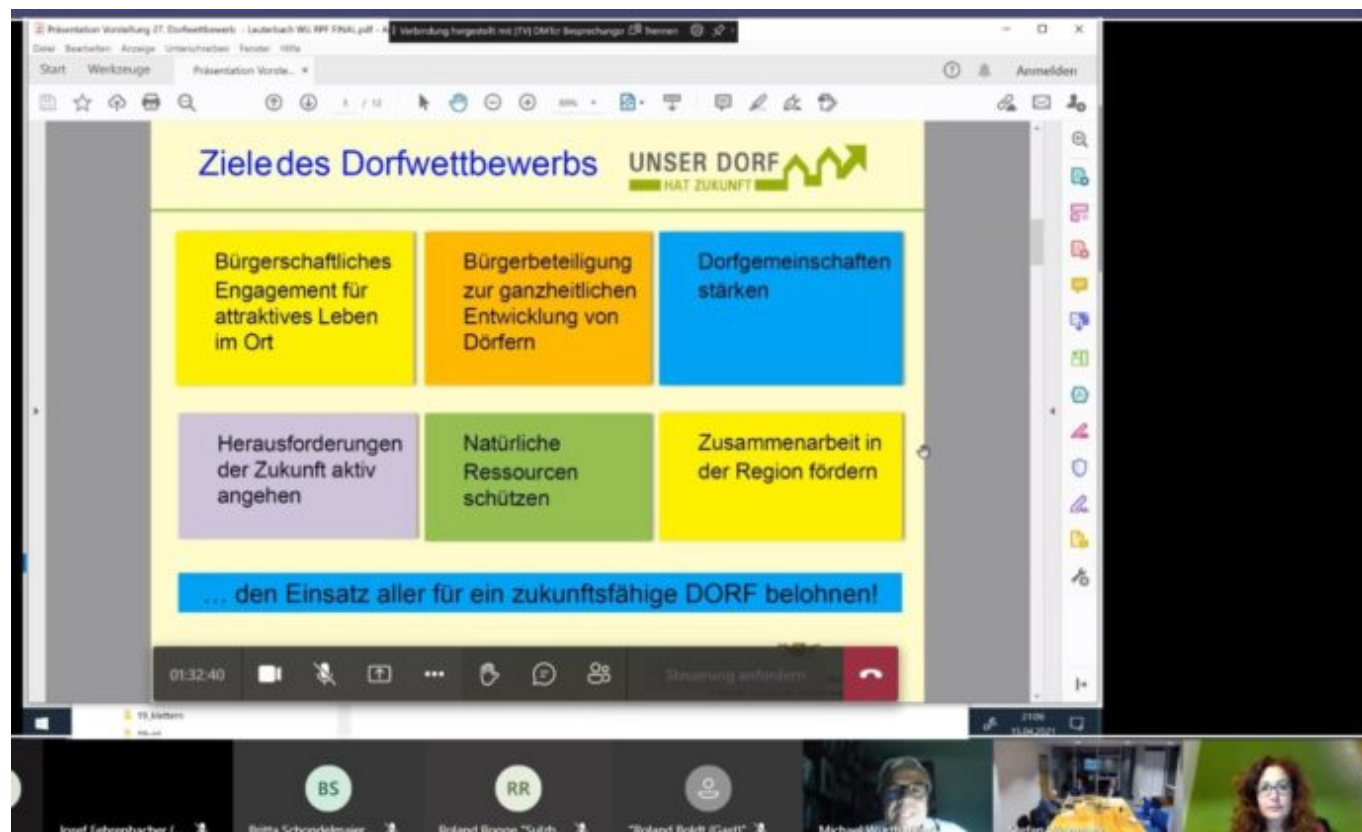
Präsentation Vorstellung 27. Dorfwettbewerb - Lauterbach Wk RPF FINAL.pdf - A
Verbindung hergestellt mit [TV] DMSr Besprechungsr Trennen
Datei Bearbeiten Anzeige Unterschreiben Fenster Hilfe
Start Werkzeuge Präsentation Vorste... ×
Anmelden
3 / 12

Ziele des Dorfwettbewerbs

UNSER DORF
HAT ZUKUNFT

Bürgerschaftliches Engagement für attraktives Leben im Ort

Bürgerbeteiligung zur ganzheitlichen Entwicklung von Dörfern

Dorfgemeinschaften stärken

Herausforderungen der Zukunft aktiv angehen

Natürliche Ressourcen schützen

Zusammenarbeit in der Region fördern

… den Einsatz aller für ein zukunftsfähige DORF belohnen!

01:32:40
Steuerung anfordern

19_blättern
21:06
15.04.2021

BS
RR
Josef Fehrenbacher
Britta Schondelmaier
Roland Boppe "Sulzb...
"Roland Boldt (Gast)"
Michael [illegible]